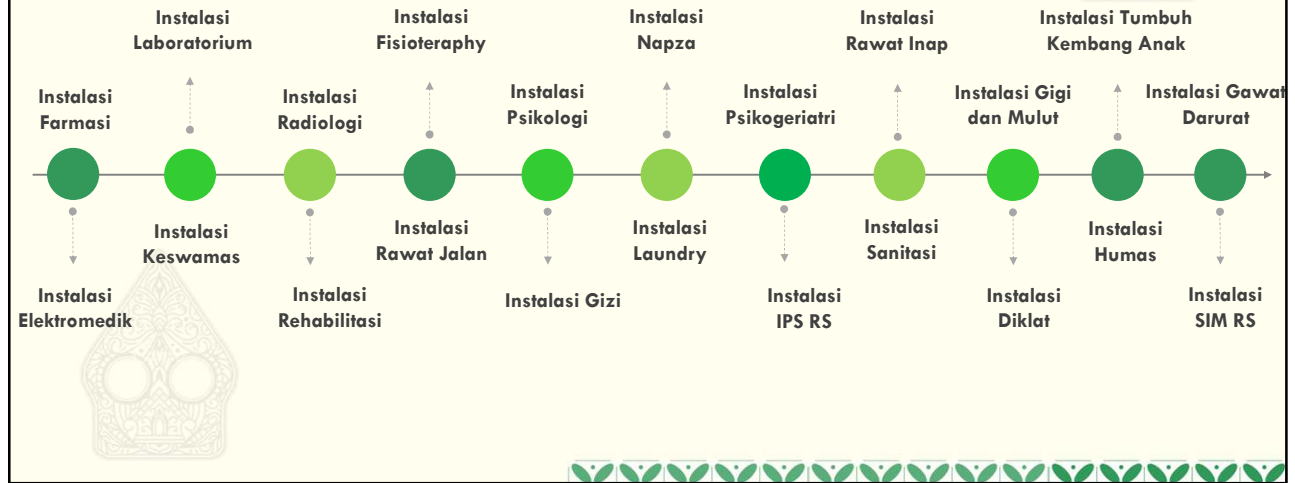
Instalasi Laboratorium

Instalasi Fisioteraphy

Instalasi Napza

Instalasi Rawat Inap

Instalasi Tumbuh Kembang Anak

Instalasi Farmasi

Instalasi Radiologi

Instalasi Psikologi

Instalasi Psikogeriatri

Instalasi Gigi dan Mulut

Instalasi Gawat Darurat

Instalasi Keswamas

Instalasi Rawat Jalan

Instalasi Laundry

Instalasi Sanitasi

Instalasi Humas

Instalasi Elektromedik

Instalasi Rehabilitasi

Instalasi Gizi

Instalasi IPS RS

Instalasi Diklat

Instalasi SIM RS